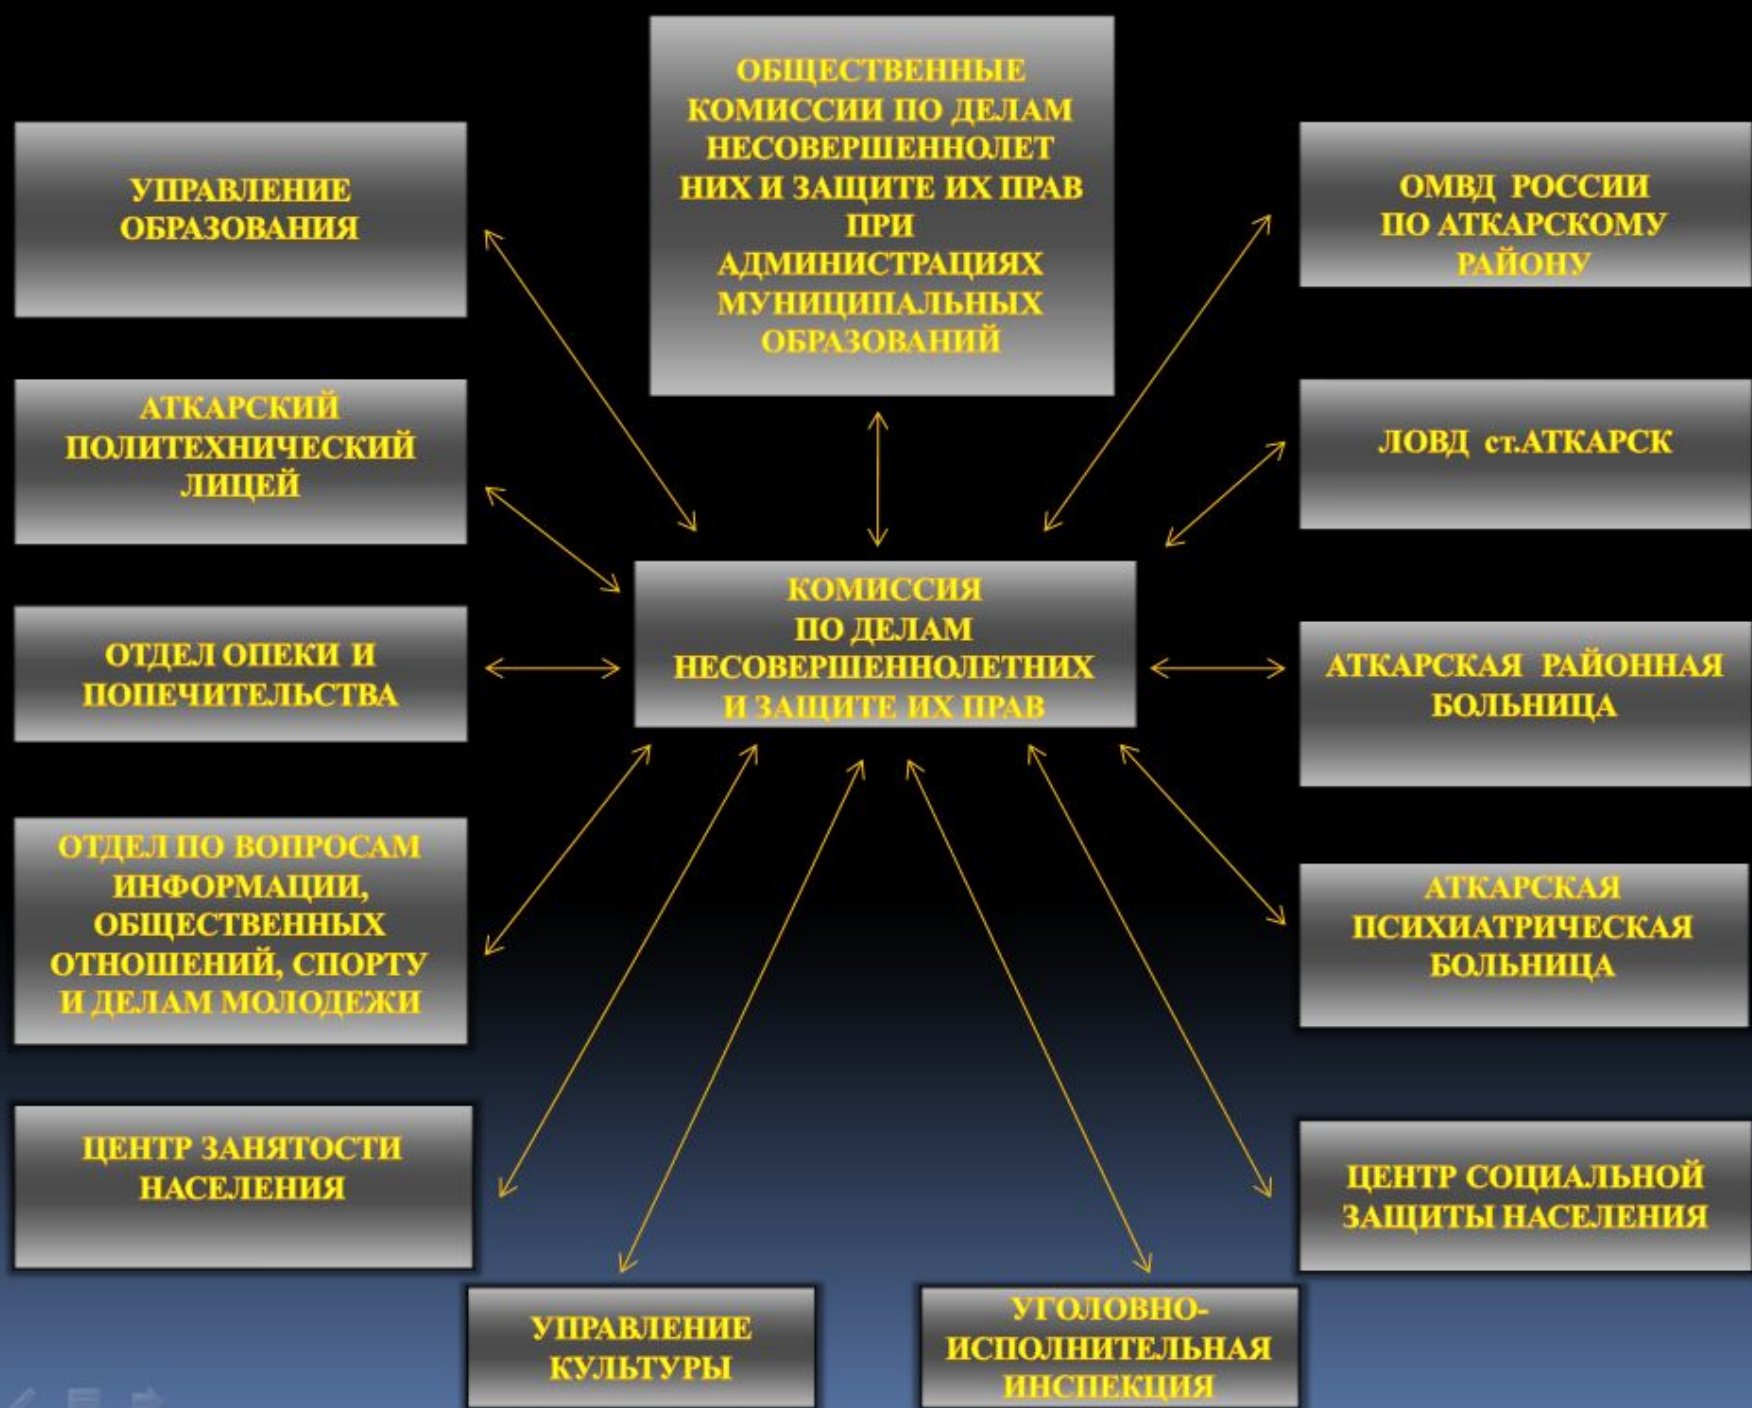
ОБЩЕСТВЕННЫЕ КОМИССИИ ПО ДЕЛАМ НЕСОВЕРШЕННОЛЕТ НИХ И ЗАЩИТЕ ИХ ПРАВ ПРИ АДМИНИСТРАЦИЯХ МУНИЦИПАЛЬНЫХ ОБРАЗОВАНИЙ

УПРАВЛЕНИЕ ОБРАЗОВАНИЯ

ОМВД РОССИИ ПО АТКАРСКОМУ РАЙОНУ

АТКАРСКИЙ ПОЛИТЕХНИЧЕСКИЙ ЛИЦЕЙ

ЛОВД ст.АТКАРСК

КОМИССИЯ ПО ДЕЛАМ НЕСОВЕРШЕННОЛЕТНИХ И ЗАЩИТЕ ИХ ПРАВ

ОТДЕЛ ОПЕКИ И ПОПЕЧИТЕЛЬСТВА

АТКАРСКАЯ РАЙОННАЯ БОЛЬНИЦА

ОТДЕЛ ПО ВОПРОСАМ ИНФОРМАЦИИ, ОБЩЕСТВЕННЫХ ОТНОШЕНИЙ, СПОРТУ И ДЕЛАМ МОЛОДЕЖИ

АТКАРСКАЯ ПСИХИАТРИЧЕСКАЯ БОЛЬНИЦА

ЦЕНТР ЗАНЯТОСТИ НАСЕЛЕНИЯ

ЦЕНТР СОЦИАЛЬНОЙ ЗАЩИТЫ НАСЕЛЕНИЯ

УПРАВЛЕНИЕ КУЛЬТУРЫ

УГОЛОВНО-ИСПОЛНИТЕЛЬНАЯ ИНСПЕКЦИЯ